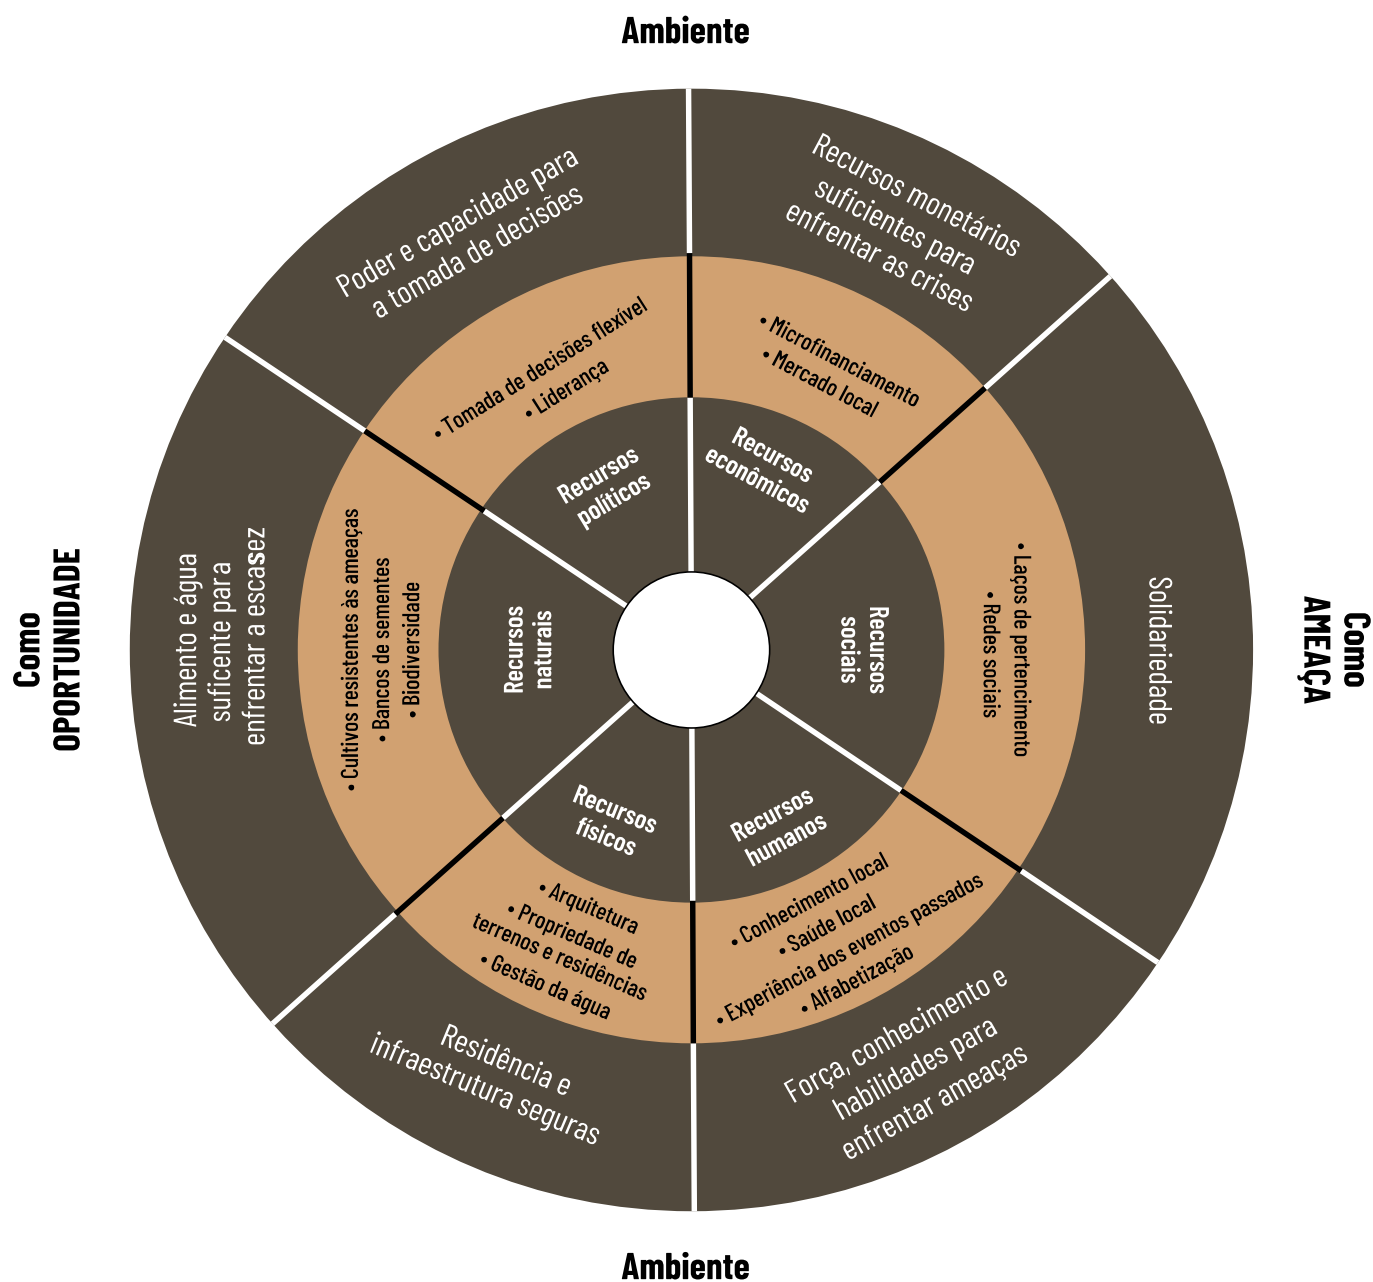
Ambiente

Como OPORTUNIDADE

Como AMEAÇA

Poder e capacidade para a tomada de decisões

Recursos monetários suficientes para enfrentar as crises

Solidariedade

Força, conhecimento e habilidades para enfrentar ameaças

Residência e infraestrutura seguras

Alimento e água suficente para enfrentar a escasez

• Tomada de decisões flexível
• Liderança

• Microfinanciamento
• Mercado local

• Laços de pertencimento
• Redes sociais

• Conhecimento local
• Saúde local
• Experiência dos eventos passados
• Alfabetização

• Arquitetura
• Propriedade de terrenos e residências
• Gestão da água

• Cultivos resistentes às ameaças
• Bancos de sementes
• Biodiversidade

Recursos políticos

Recursos econômicos

Recursos sociais

Recursos humanos

Recursos físicos

Recursos naturais

Ambiente